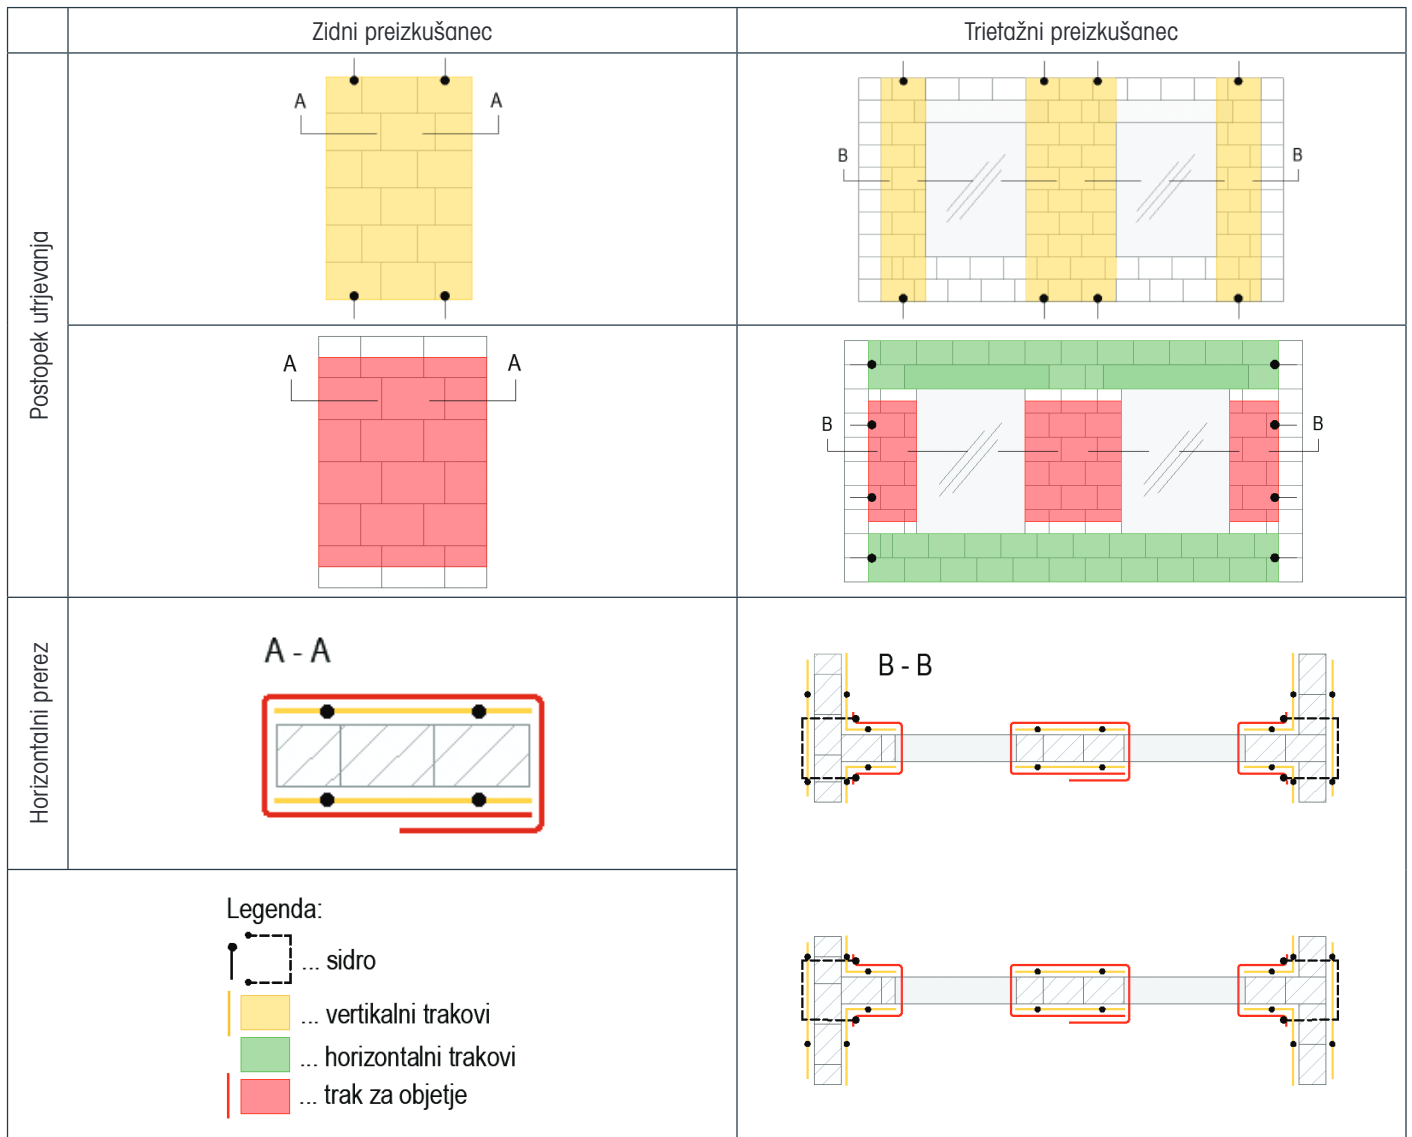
| | Zidni preizkušanec | Trietažni preizkušanec |
|---|---|---|
| Postopek utrjevanja | A A | B B |
| | A A | B B |
| Horizontalni prerez | A - A | B - B |

Legenda:
... sidro
... vertikalni trakovi
... horizontalni trakovi
... trak za objetje